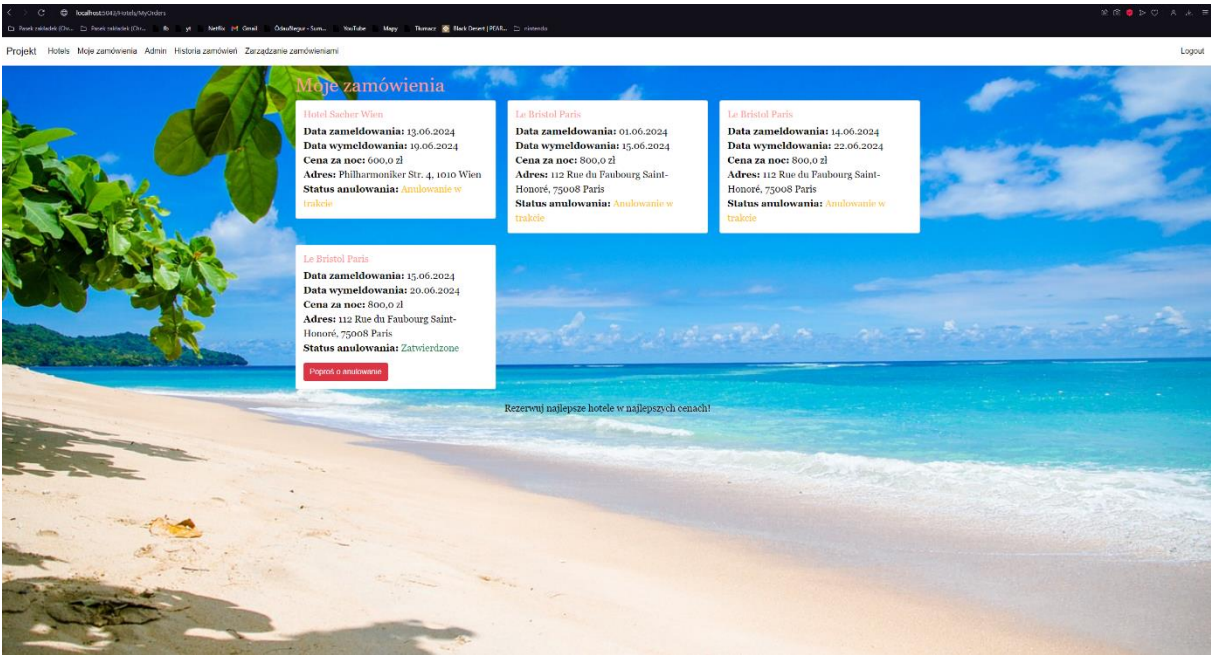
localhost:5043/Hotels/MyOrders

Pasek zakładek (Chr... Pasek zakładek (Chr... fb yt Netflix Gmail OdauBegur - Sum... YouTube Mapy Tłumacz Black Desert | PEARL... nintendo

Projekt Hotels Moje zamówienia Admin Historia zamówień Zarządzanie zamówieniami

Logout

Moje zamówienia

Hotel Sacher Wien
Data zameldowania: 13.06.2024
Data wymeldowania: 19.06.2024
Cena za noc: 600,0 zł
Adres: Philharmoniker Str. 4, 1010 Wien
Status anulowania: Anulowanie w trakcie

Le Bristol Paris
Data zameldowania: 01.06.2024
Data wymeldowania: 15.06.2024
Cena za noc: 800,0 zł
Adres: 112 Rue du Faubourg Saint-Honoré, 75008 Paris
Status anulowania: Anulowanie w trakcie

Le Bristol Paris
Data zameldowania: 14.06.2024
Data wymeldowania: 22.06.2024
Cena za noc: 800,0 zł
Adres: 112 Rue du Faubourg Saint-Honoré, 75008 Paris
Status anulowania: Anulowanie w trakcie

Le Bristol Paris
Data zameldowania: 15.06.2024
Data wymeldowania: 20.06.2024
Cena za noc: 800,0 zł
Adres: 112 Rue du Faubourg Saint-Honoré, 75008 Paris
Status anulowania: Zatwierdzone

Poproś o anulowanie

Rezerwuj najlepsze hotele w najlepszych cenach!